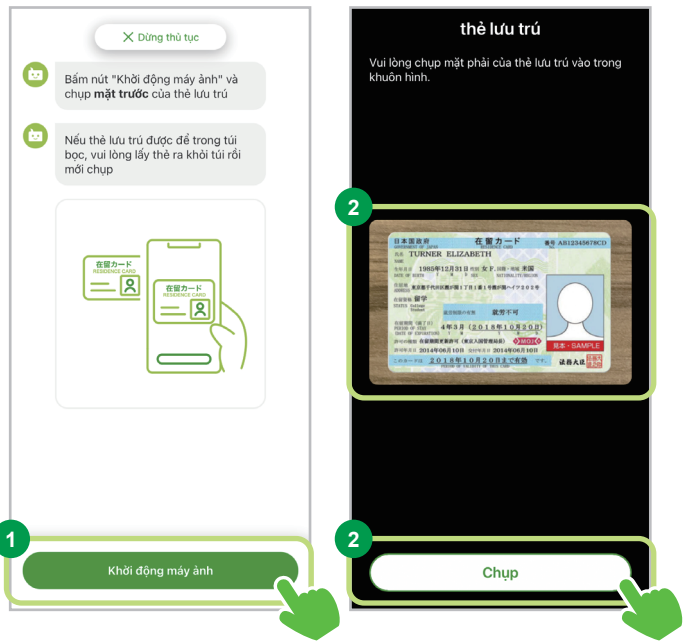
Dừng thủ tục

Bấm nút "Khởi động máy ảnh" và chụp mặt trước của thẻ lưu trú

Nếu thẻ lưu trú được để trong túi bọc, vui lòng lấy thẻ ra khỏi túi rồi mới chụp

在留カード
RESIDENCE CARD

在留カード
RESIDENCE CARD

1

Khởi động máy ảnh

thẻ lưu trú

Vui lòng chụp mặt phải của thẻ lưu trú vào trong khuôn hình.

2

日本国政府 在留カード 番号 AB12345678CD
氏名 TURNER ELIZABETH
生年月日 1985年12月31日 性別 女 F. 国籍・地域 米国
住居地 東京都千代田区霞が関1丁目1番1号霞が関ハイツ202号
在留資格 留学
就労制限の有無 就労不可
在留期間(満了日) 4年3月 (2018年10月20日)
許可の種類 在留期間更新許可 (東京入国管理局長)
許可年月日 2014年06月10日 交付年月日 2014年06月10日
このカードは 2018年10月20日まで有効 です。
見本・SAMPLE
MOJ
法務大臣

2

Chụp